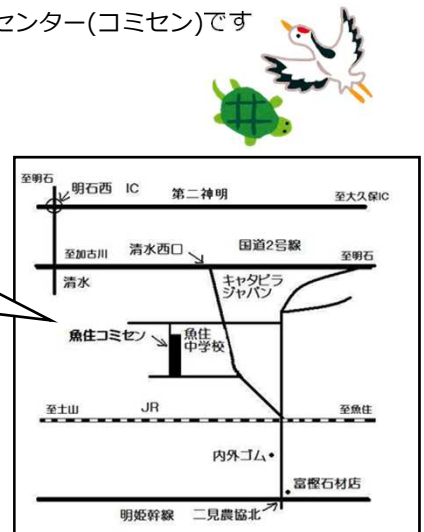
センター(コミセン)です

至明石
明石西 IC
第二神明
至大久保IC
至加古川
清水西口
国道2号線
至明石
清水
キャタピラ
ジャパン
魚住コミセン
魚住
中学校
至土山
JR
至魚住
内外ゴム
富樫石材店
明姫幹線
二見農協北